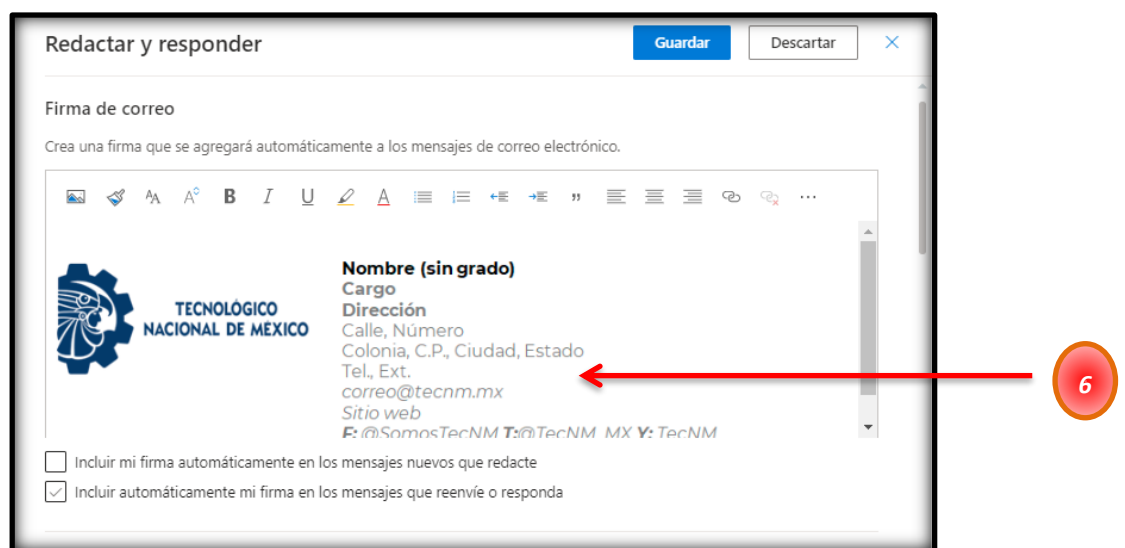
Redactar y responder

Guardar

Descartar

Firma de correo

Crea una firma que se agregará automáticamente a los mensajes de correo electrónico.

TECNOLÓGICO NACIONAL DE MÉXICO

Nombre (sin grado)
Cargo
Dirección
Calle, Número
Colonia, C.P., Ciudad, Estado
Tel., Ext.
correo@tecnm.mx
Sitio web
F: @SomosTecNM T:@TecNM_MX Y: TecNM

6

Incluir mi firma automáticamente en los mensajes nuevos que redacte

Incluir automáticamente mi firma en los mensajes que reenvíe o responda